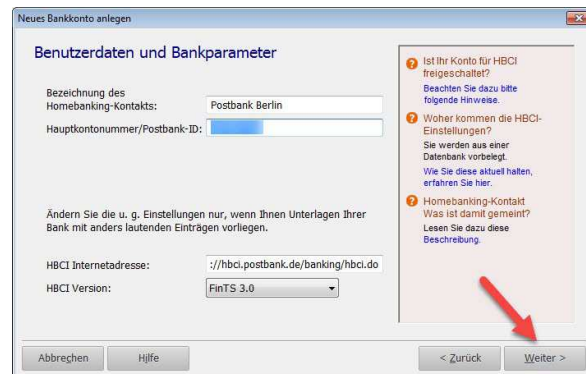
Neues Bankkonto anlegen

Benutzerdaten und Bankparameter

Bezeichnung des Homebanking-Kontakts: Postbank Berlin

Hauptkontonummer/Postbank-ID:

Ändern Sie die u. g. Einstellungen nur, wenn Ihnen Unterlagen Ihrer Bank mit anders lautenden Einträgen vorliegen.

HBCI Internetadresse: ://hbci.postbank.de/banking/hbci.do

HBCI Version: FinTS 3.0

Ist Ihr Konto für HBCI freigeschaltet?

Beachten Sie dazu bitte folgende Hinweise.

Woher kommen die HBCI-Einstellungen?

Sie werden aus einer Datenbank vorbelegt.

Wie Sie diese aktuell halten, erfahren Sie hier.

Homebanking-Kontakt Was ist damit gemeint?

Lesen Sie dazu diese Beschreibung.

Abbrechen Hilfe < Zurück Weiter >